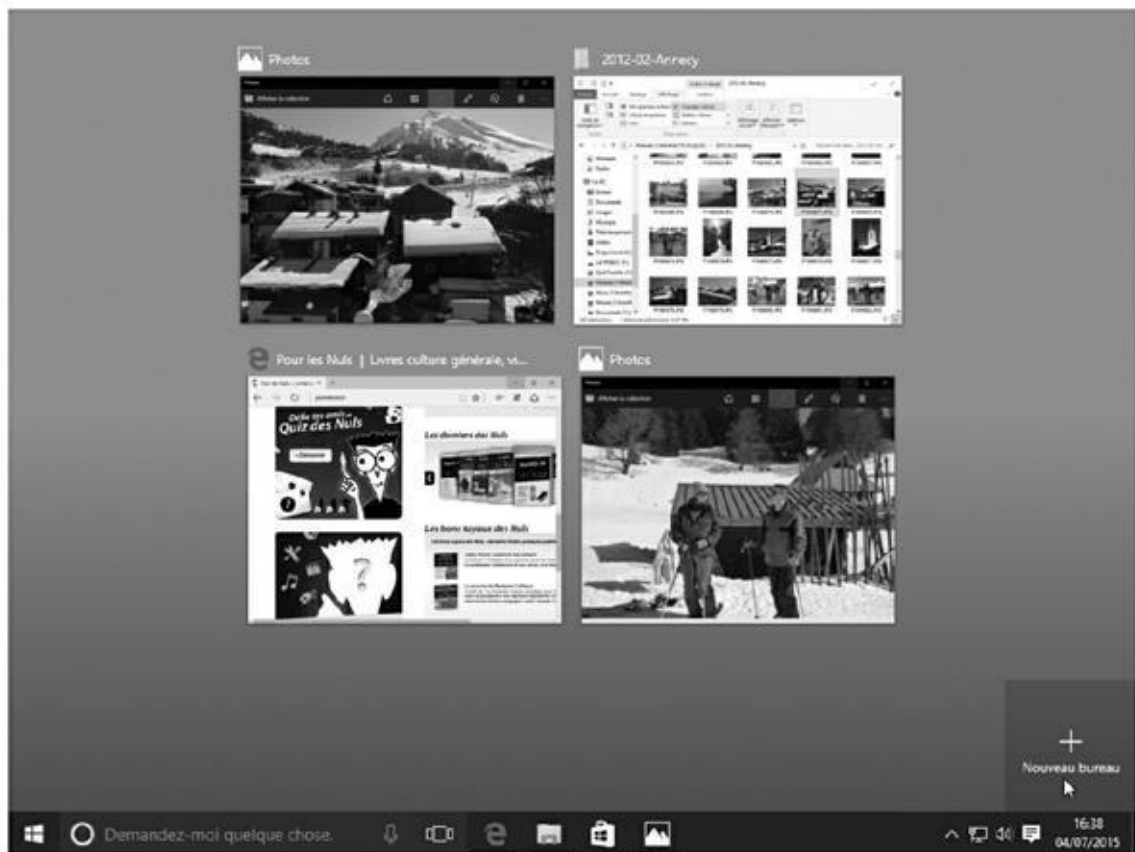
Photos

Afficher la collection

2012-02-Annecy

Pour les Nuls | Livres culture générale, vi...

Défie tes amis au Quiz des Nuls

Les derniers des Nuls

Les bons tuyaux des Nuls

Photos

Afficher la collection

+
Nouveau bureau

Demandez-moi quelque chose.

16:38
04/07/2015